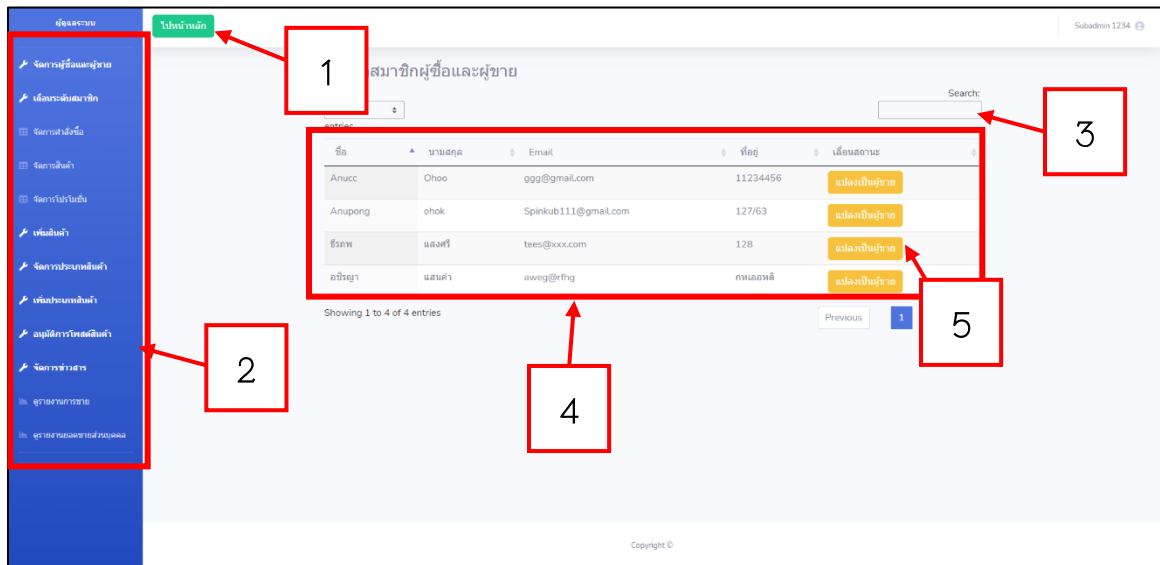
ผู้ดูแลระบบ

จัดการผู้ซื้อและผู้ขาย
เลื่อนระดับสมาชิก
จัดการคำสั่งซื้อ
จัดการสินค้า
จัดการโปรโมชั่น
เพิ่มสินค้า
จัดการประเภทสินค้า
เพิ่มประเภทสินค้า
อนุมัติการโพสต์สินค้า
จัดการข่าวสาร
ดูรายงานการขาย
ดูรายงานยอดขายส่วนบุคคล

ไปหน้าหลัก

Subadmin 1234

สมาชิกผู้ซื้อและผู้ขาย

entries

Search:

| ชื่อ | นามสกุล | Email | ที่อยู่ | เลื่อนสถานะ |
|---|---|---|---|---|
| Anucc | Ohoo | ggg@gmail.com | 11234456 | แปลงเป็นผู้ขาย |
| Anupong | ohok | Spinkub111@gmail.com | 127/63 | แปลงเป็นผู้ขาย |
| ธีรภพ | แสงศรี | tees@xxx.com | 128 | แปลงเป็นผู้ขาย |
| อธิรญา | แสนคำ | aweg@rfhg | กหเอกหดิ | แปลงเป็นผู้ขาย |

Showing 1 to 4 of 4 entries

Previous 1

Copyright ©

1
2
3
4
5